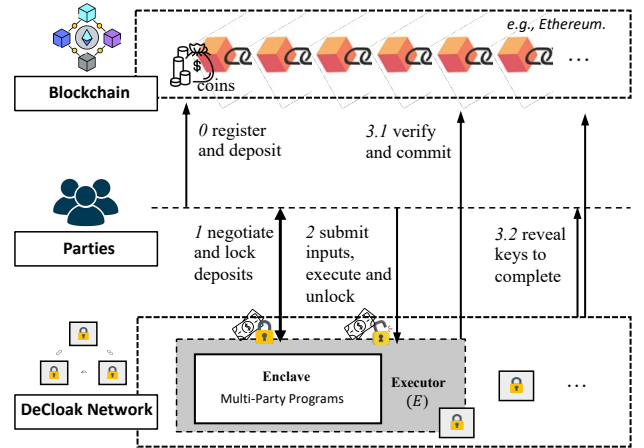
e.g., Ethereum.

$

coins

...

Blockchain

0 register and deposit

3.1 verify and commit

Parties

1 negotiate and lock deposits

2 submit inputs, execute and unlock

3.2 reveal keys to complete

DeCloak Network

Enclave

Multi-Party Programs

Executor

$(E)$

...